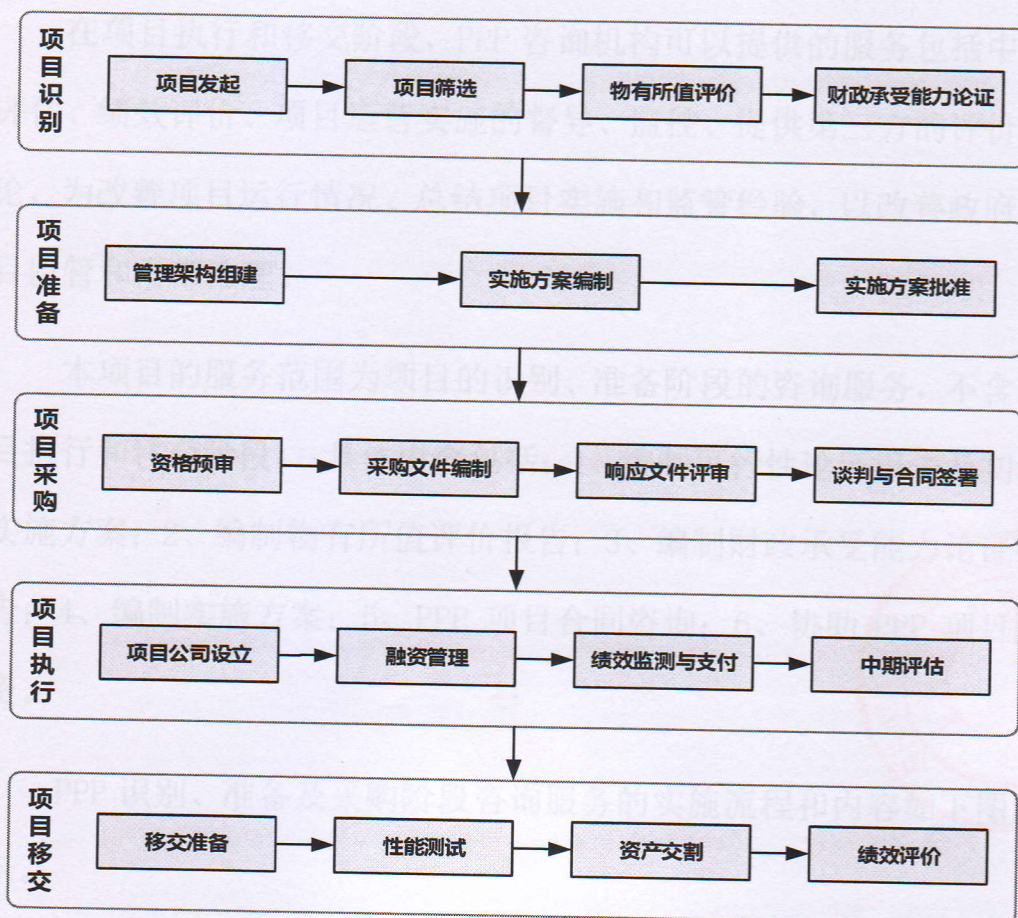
项目识别

项目发起
项目筛选
物有所值评价
财政承受能力论证

项目准备

管理架构组建
实施方案编制
实施方案批准

项目采购

资格预审
采购文件编制
响应文件评审
谈判与合同签署

项目执行

项目公司设立
融资管理
绩效监测与支付
中期评估

项目移交

移交准备
性能测试
资产交割
绩效评价